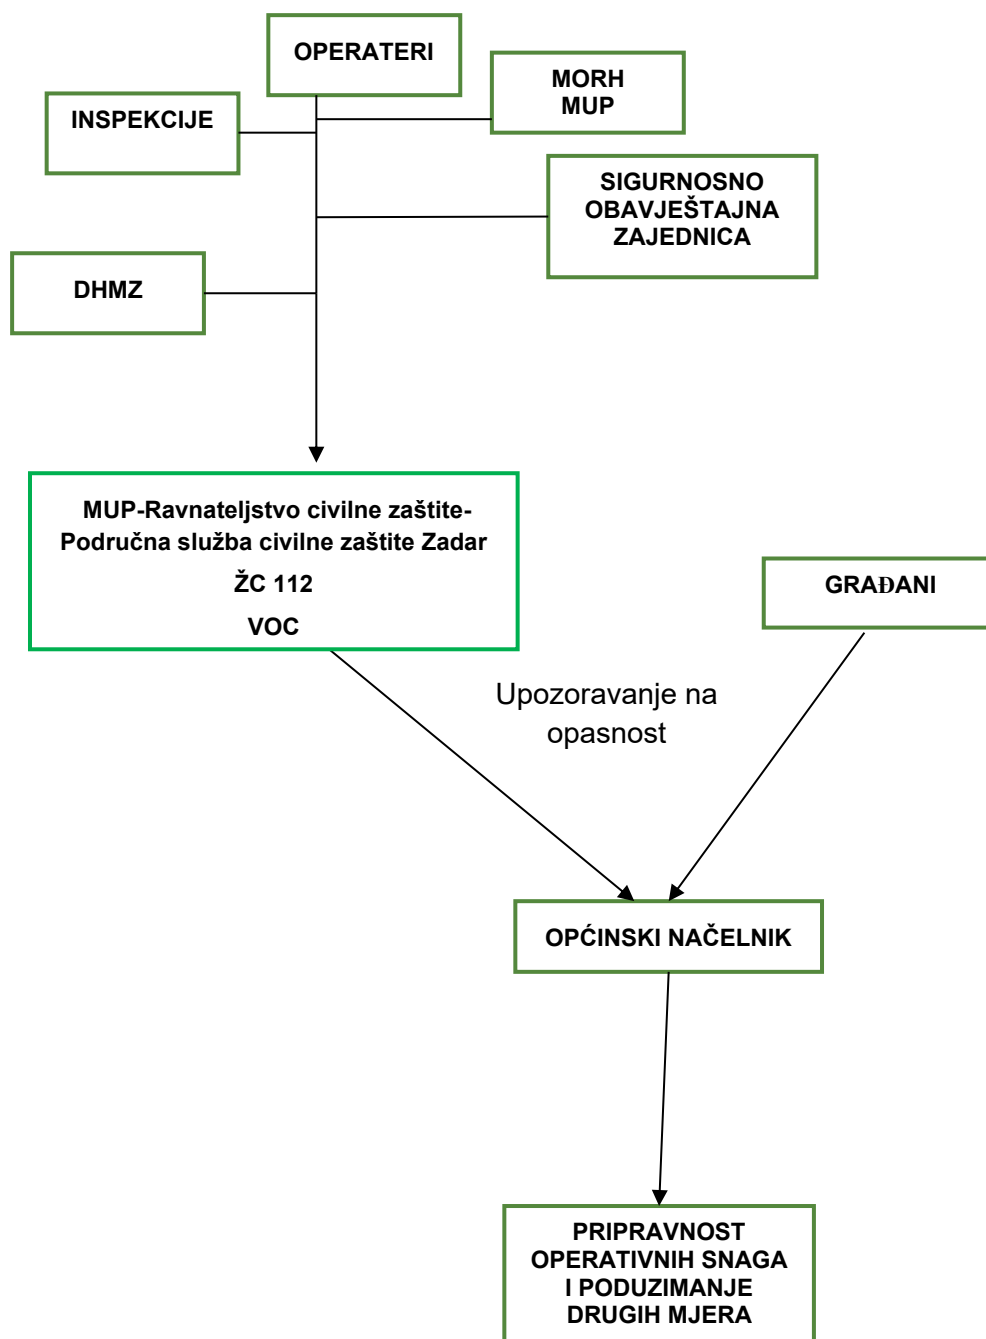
OPERATERI

MORH
MUP

INSPEKCIJE

SIGURNOSNO OBAVJEŠTAJNA ZAJEDNICA

DHMZ

MUP-Ravnateljstvo civilne zaštite-
Područna služba civilne zaštite Zadar
ŽC 112
VOC

GRAĐANI

Upozoravanje na opasnost

OPĆINSKI NAČELNIK

PRIPRAVNOST OPERATIVNIH SNAGA I PODUZIMANJE DRUGIH MJERA